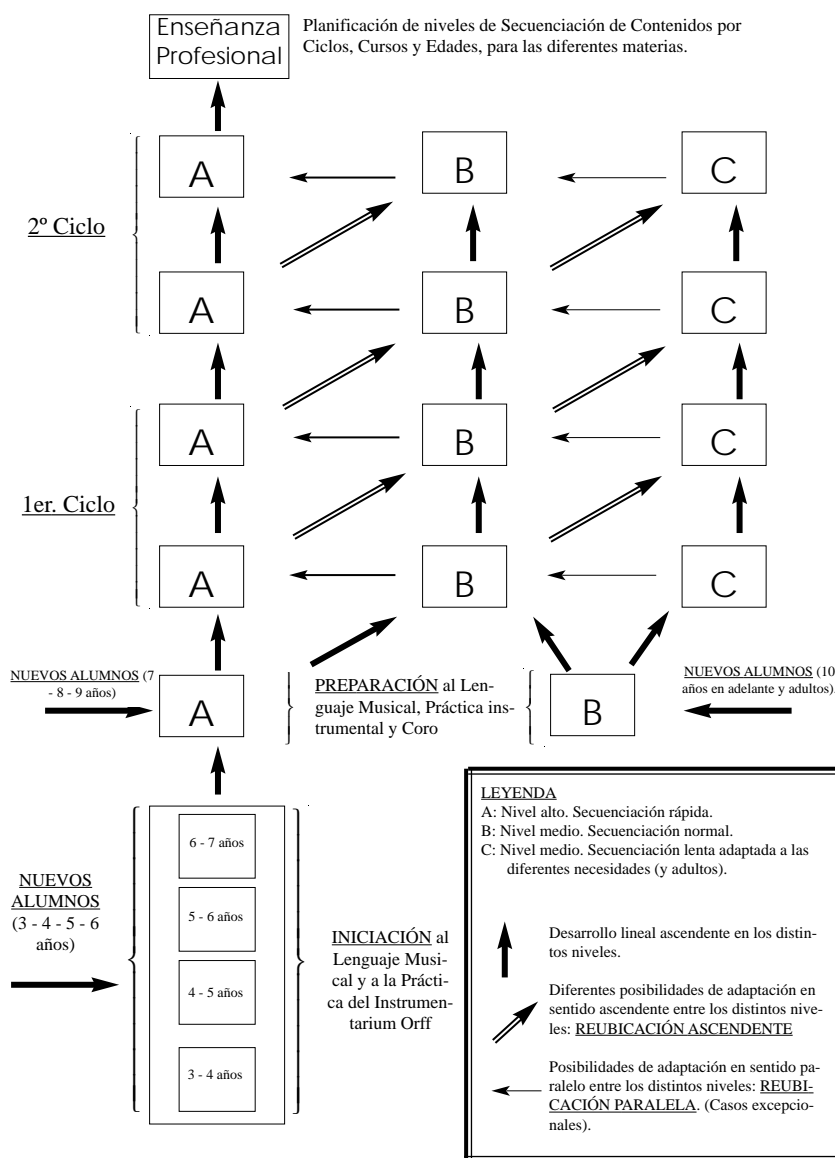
Enseñanza Profesional

Planificación de niveles de Secuenciación de Contenidos por Ciclos, Cursos y Edades, para las diferentes materias.

2º Ciclo

A

B

C

A

B

C

1er. Ciclo

A

B

C

A

B

C

NUEVOS ALUMNOS (7 - 8 - 9 años)

A

PREPARACIÓN al Lenguaje Musical, Práctica instrumental y Coro

B

NUEVOS ALUMNOS (10 años en adelante y adultos)

NUEVOS ALUMNOS (3 - 4 - 5 - 6 años)

6 - 7 años

5 - 6 años

4 - 5 años

3 - 4 años

INICIACIÓN al Lenguaje Musical y a la Práctica del Instrumentarium Orff

LEYENDA
A: Nivel alto. Secuenciación rápida.
B: Nivel medio. Secuenciación normal.
C: Nivel medio. Secuenciación lenta adaptada a las diferentes necesidades (y adultos).

Desarrollo lineal ascendente en los distintos niveles.

Diferentes posibilidades de adaptación en sentido ascendente entre los distintos niveles: REUBICACIÓN ASCENDENTE

Posibilidades de adaptación en sentido paralelo entre los distintos niveles: REUBICACIÓN PARALELA. (Casos excepcionales).